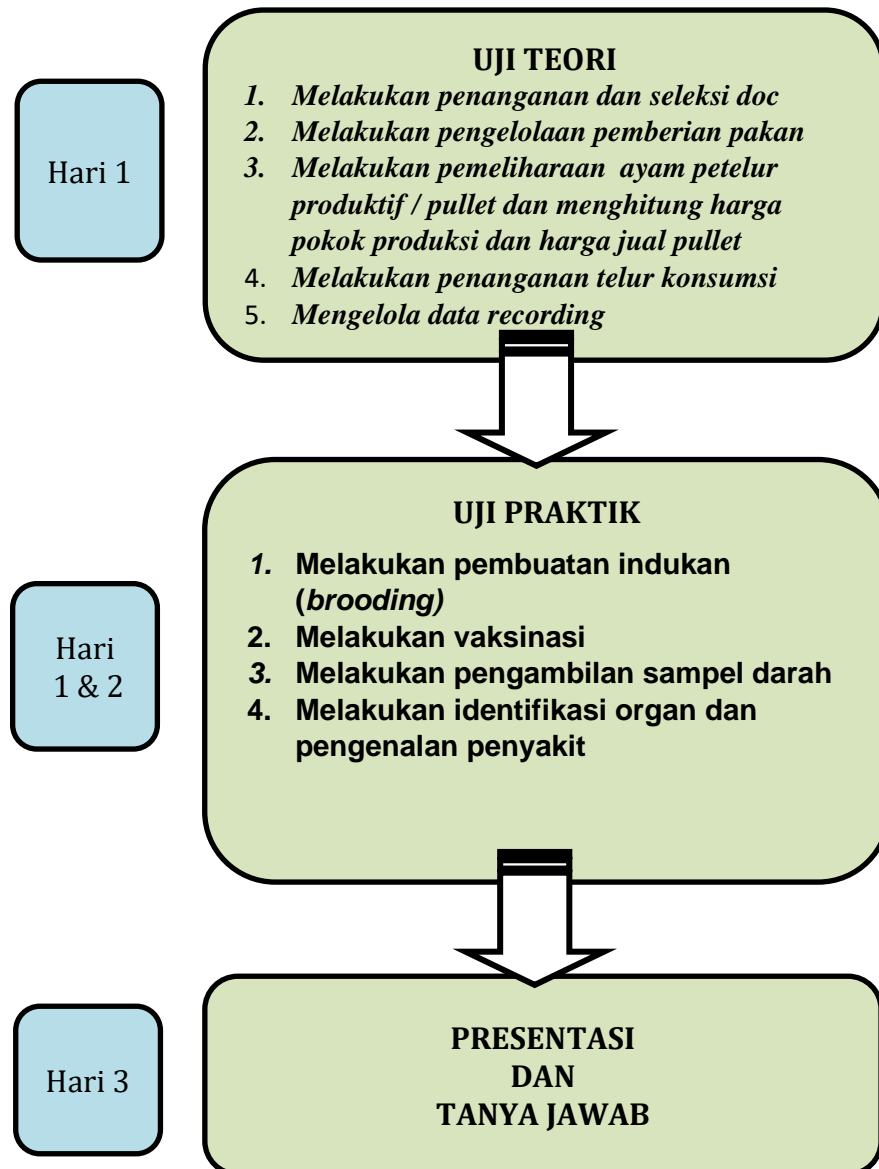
Hari 1

UJI TEORI
1. Melakukan penanganan dan seleksi doc
2. Melakukan pengelolaan pemberian pakan
3. Melakukan pemeliharaan ayam petelur produktif / pullet dan menghitung harga pokok produksi dan harga jual pullet
4. Melakukan penanganan telur konsumsi
5. Mengelola data recording

Hari 1 & 2

UJI PRAKTIK
1. Melakukan pembuatan indukan (brooding)
2. Melakukan vaksinasi
3. Melakukan pengambilan sampel darah
4. Melakukan identifikasi organ dan pengenalan penyakit

Hari 3

PRESENTASI
DAN
TANYA JAWAB